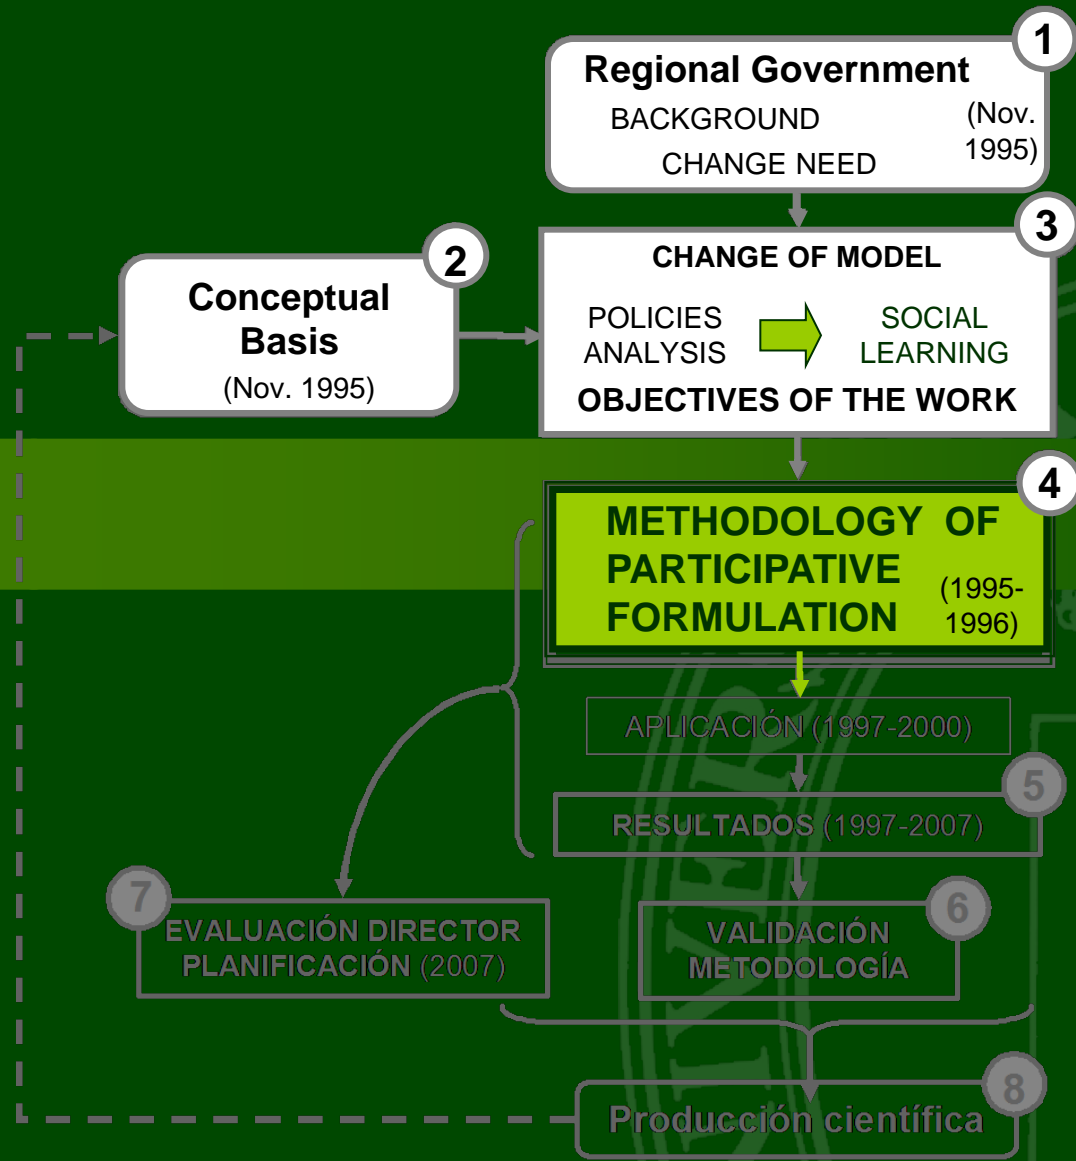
1
Regional Government
BACKGROUND
CHANGE NEED
(Nov. 1995)

2
Conceptual Basis
(Nov. 1995)

3
CHANGE OF MODEL
POLICIES ANALYSIS
SOCIAL LEARNING
OBJECTIVES OF THE WORK

4
METHODOLOGY OF PARTICIPATIVE FORMULATION
(1995-1996)

APLICACIÓN (1997-2000)

5
RESULTADOS (1997-2007)

7
EVALUACIÓN DIRECTOR PLANIFICACIÓN (2007)

6
VALIDACIÓN METODOLOGÍA

8
Producción científica